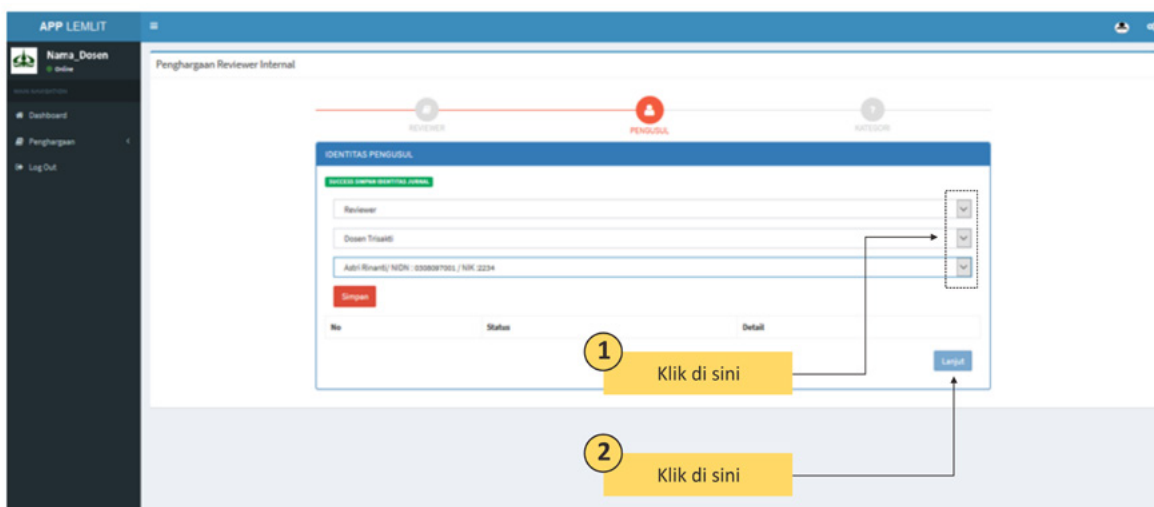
APP LEMLIT

Nama_Dosen
Online

MAIN NAVIGATION

Dashboard

Penghargaan

Log Out

Penghargaan Reviewer Internal

REVIEWER

PENGUSUL

KATEGORI

IDENTITAS PENGUSUL

SUCCESS SIMPAN IDENTITAS JURNAL

Reviewer

Dosen Trisakti

Astri Rinanti/ NIDN : 0308087001 / NIK :2234

Simpan

| No | Status | Detail |
|---|---|---|

Lanjut

1 Klik di sini

2 Klik di sini